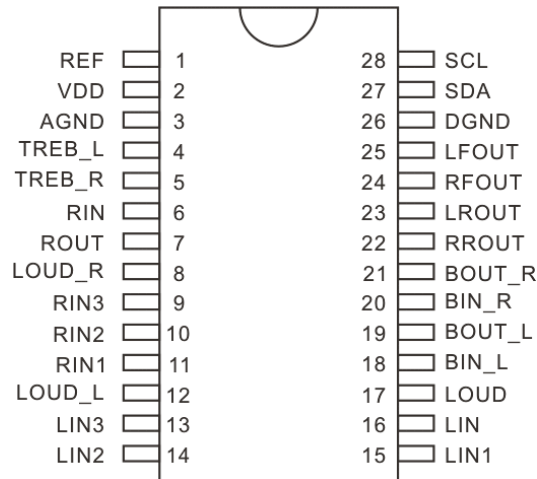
REF 1
VDD 2
AGND 3
TREB_L 4
TREB_R 5
RIN 6
ROUT 7
LOUD_R 8
RIN3 9
RIN2 10
RIN1 11
LOUD_L 12
LIN3 13
LIN2 14

28 SCL
27 SDA
26 DGND
25 LFOUT
24 RFOUT
23 LROUT
22 RROUT
21 BOUT_R
20 BIN_R
19 BOUT_L
18 BIN_L
17 LOUD
16 LIN
15 LIN1